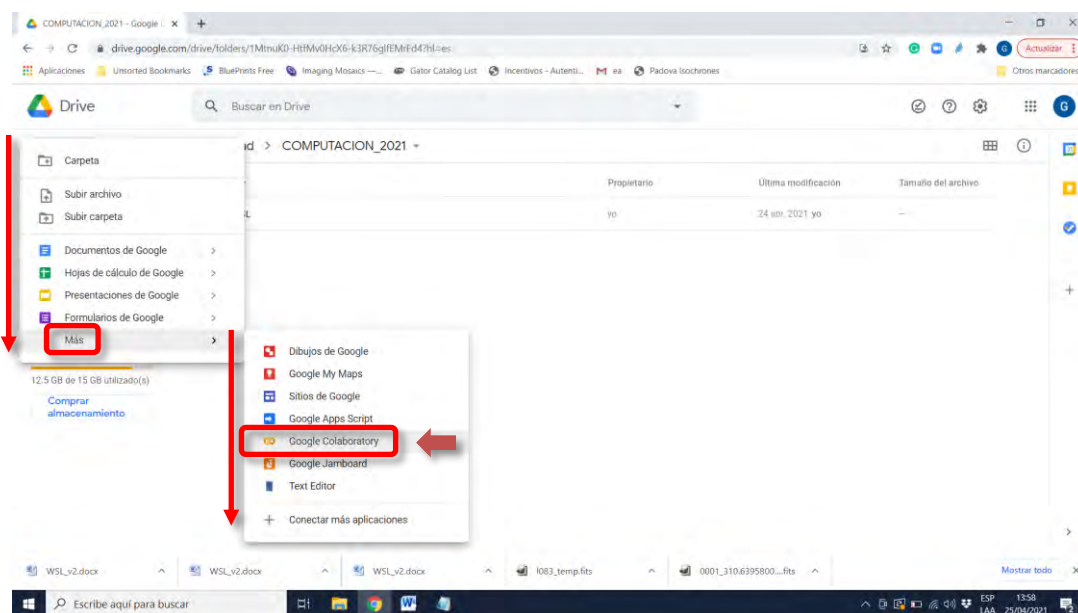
COMPUTACION_2021 - Google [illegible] ×

drive.google.com/drive/folders/1MtnuK0-HtfMv0HcX6-k3R76glfEMrFd4?hl=es

Actualizar

Aplicaciones Unsorted Bookmarks BluePrints Free Imaging Mosaics —... Gator Catalog List Incentivos - Autenti... ea Padova Isochrones

Otros marcadores

Drive

Buscar en Drive

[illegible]d > COMPUTACION_2021

Propietario Última modificación Tamaño del archivo

yo 24 abr. 2021 yo —

Carpeta

Subir archivo

Subir carpeta

Documentos de Google

Hojas de cálculo de Google

Presentaciones de Google

Formularios de Google

Más

12.5 GB de 15 GB utilizado(s)

Comprar almacenamiento

Dibujos de Google

Google My Maps

Sitios de Google

Google Apps Script

Google Colaboratory

Google Jamboard

Text Editor

Conectar más aplicaciones

WSL_v2.docx

WSL_v2.docx

WSL_v2.docx

l083_temp.fits

0001_310.6395800....fits

Mostrar todo

Escribe aquí para buscar

ESP LAA 13:58 25/04/2021